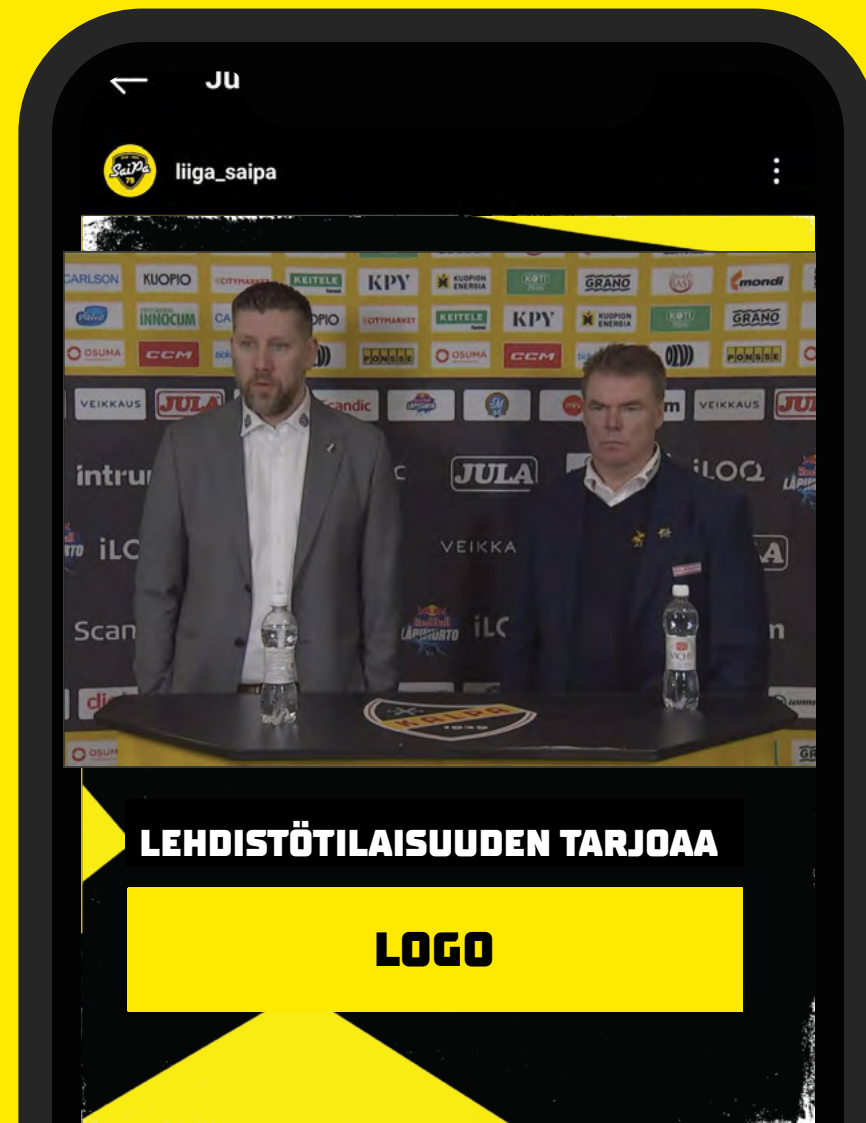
Ju

SaiPa

liiga_saipa

CARLSON KUOPIO CITYMARKET KEITELE KPY KUOPION ENERGIA KOTI GRANO mondi

Valio INNOCUM KEITELE KPY KUOPION ENERGIA KOTI GRANO

OSUMA CCM CITYMARKET PONSSE OSUMA CCM PONSSE

VEIKKAUS JULA Scandic VEIKKAUS JULA

intrum JULA iLOQ

iLO VEIKKA

Scan iL

LEHDISTÖTILAISUUDEN TARJOAA

LOGO